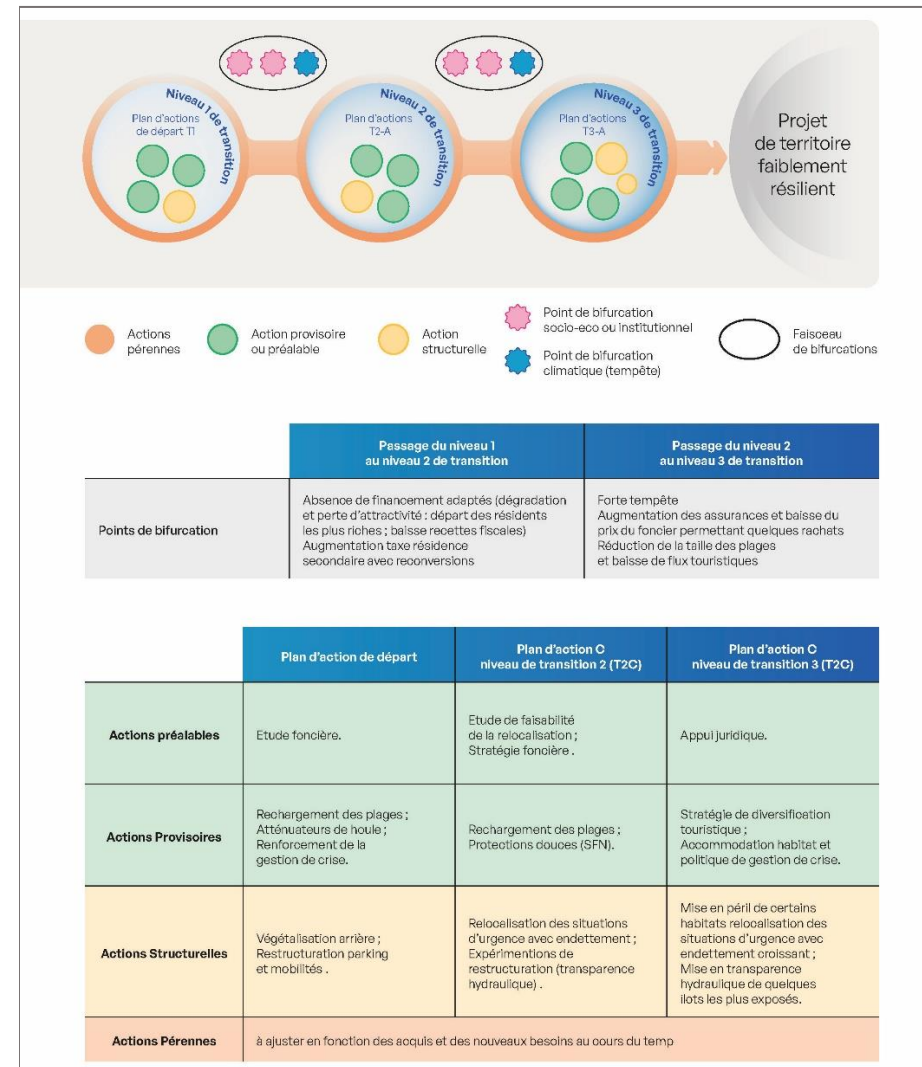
Niveau 1 de transition
Plan d'actions de départ T1

Niveau 2 de transition
Plan d'actions T2-A

Niveau 3 de transition
Plan d'actions T3-A

Projet de territoire faiblement résilient

Actions pérennes
Action provisoire ou préalable
Action structurelle
Point de bifurcation socio-eco ou institutionnel
Point de bifurcation climatique (tempête)
Faisceau de bifurcations

| | Passage du niveau 1 au niveau 2 de transition | Passage du niveau 2 au niveau 3 de transition |
|---|---|---|
| Points de bifurcation | Absence de financement adaptés (dégradation et perte d'attractivité : départ des résidents les plus riches ; baisse recettes fiscales) Augmentation taxe résidence secondaire avec reconversions | Forte tempête Augmentation des assurances et baisse du prix du foncier permettant quelques rachats Réduction de la taille des plages et baisse de flux touristiques |

| | Plan d'action de départ | Plan d'action C niveau de transition 2 (T2C) | Plan d'action C niveau de transition 3 (T2C) |
|---|---|---|---|
| Actions préalables | Etude foncière. | Etude de faisabilité de la relocalisation ; Stratégie foncière . | Appui juridique. |
| Actions Provisoires | Rechargement des plages ; Atténuateurs de houle ; Renforcement de la gestion de crise. | Rechargement des plages ; Protections douces (SFN). | Stratégie de diversification touristique ; Accommodation habitat et politique de gestion de crise. |
| Actions Structurelles | Végétalisation arrière ; Restructuration parking et mobilités . | Relocalisation des situations d'urgence avec endettement ; Expérimentions de restructuration (transparence hydraulique) . | Mise en péril de certains habitats relocalisation des situations d'urgence avec endettement croissant ; Mise en transparence hydraulique de quelques ilots les plus exposés. |
| Actions Pérennes | à ajuster en fonction des acquis et des nouveaux besoins au cours du temp | | |